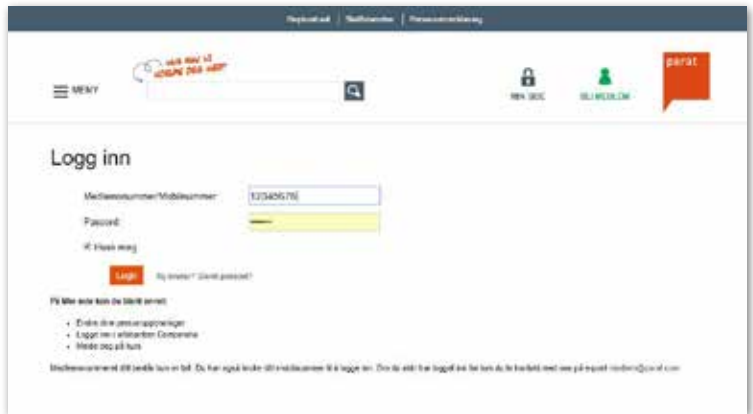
Regionkart | Stillinger | Personvernerklæring

HVA KAN VI HJELPE DEG MED?

MENY

MIN SIDE

BLI MEDLEM

parat

Logg inn

Medlemsnummer/Mobilnummer: 123456789

Passord: ••••••

Husk meg

Logg inn

Ny bruker? Glemt passord?

På Min side kan du blant annet:

• Endre dine personopplysninger
• Logge inn i eKanalen Corporate
• Melde deg på kurs

Medlemsnummeret ditt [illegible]. Du kan også bruke ditt mobilnummer til å logge inn. Om du ikke har logget inn før kan du ta kontakt med oss på epost: medlem@parat.com